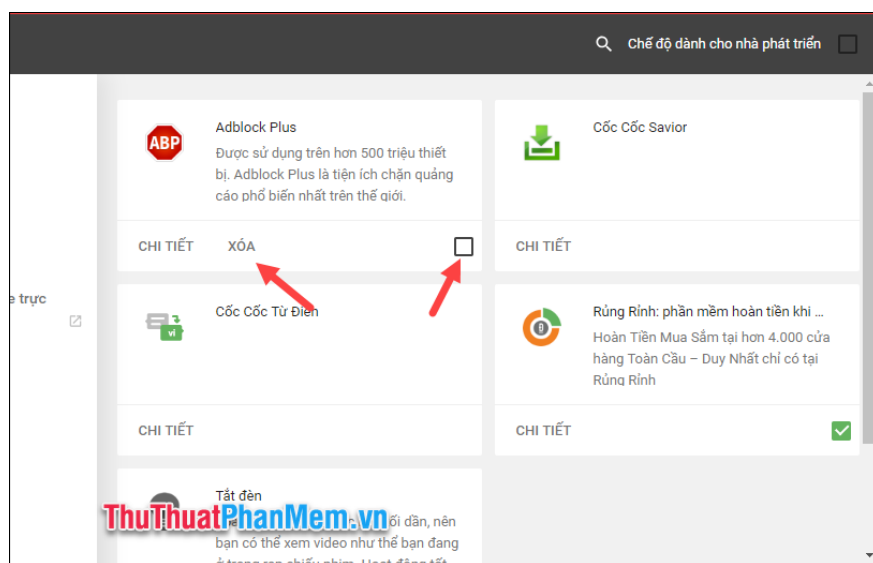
Chế độ dành cho nhà phát triển

e trực

ABP

Adblock Plus

Được sử dụng trên hơn 500 triệu thiết bị. Adblock Plus là tiện ích chặn quảng cáo phổ biến nhất trên thế giới.

CHI TIẾT XÓA

Cốc Cốc Savior

CHI TIẾT

vi

Cốc Cốc Từ Điển

CHI TIẾT

Rủng Rỉnh: phần mềm hoàn tiền khi ...

Hoàn Tiền Mua Sắm tại hơn 4.000 cửa hàng Toàn Cầu – Duy Nhất chỉ có tại Rủng Rỉnh

CHI TIẾT

Tắt đèn

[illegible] tối dần, nên bạn có thể xem video như thể bạn đang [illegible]

ThuThuatPhanMem.vn